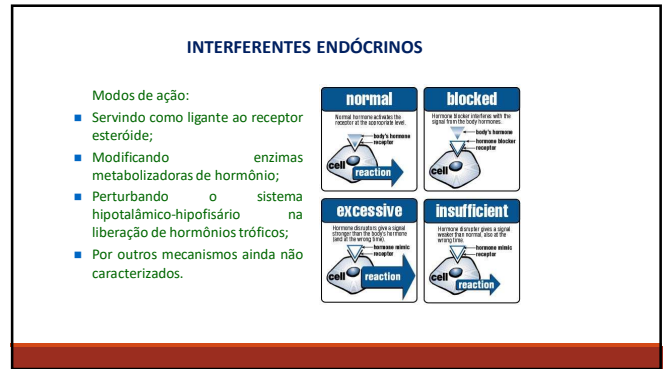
INTERFERENTES ENDÓCRINOS

Modos de ação:

- Servindo como ligante ao receptor esteróide;
- Modificando enzimas metabolizadoras de hormônio;
- Perturbando o sistema hipotalâmico-hipofisário na liberação de hormônios tróficos;
- Por outros mecanismos ainda não caracterizados.

normal
Normal hormone activates the receptor at the appropriate level.
body's hormone
receptor
cell
reaction

blocked
Hormone blocker interferes with the signal from the body hormones.
body's hormone
hormone blocker
receptor
cell

excessive
Hormone disrupters give a signal stronger than the body's hormone (and at the wrong time).
hormone mimic
receptor
cell
reaction

insufficient
Hormone disrupter gives a signal weaker than normal, also at the wrong time.
hormone mimic
receptor
cell
reaction